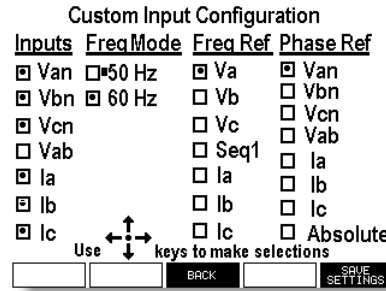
Custom Input Configuration

| Inputs | FreqMode | Freq Ref | Phase Ref |
|---|---|---|---|
| ▣ Van | □ 50 Hz | ▣ Va | ▣ Van |
| ▣ Vbn | ▣ 60 Hz | □ Vb | □ Vbn |
| ▣ Vcn | | □ Vc | □ Vcn |
| □ Vab | | □ Seq1 | □ Vab |
| ▣ Ia | | □ Ia | □ Ia |
| ▣ Ib | | □ Ib | □ Ib |
| ▣ Ic | | □ Ic | □ Ic |
| | | | □ Absolute |

Use keys to make selections

BACK

SAVE SETTINGS